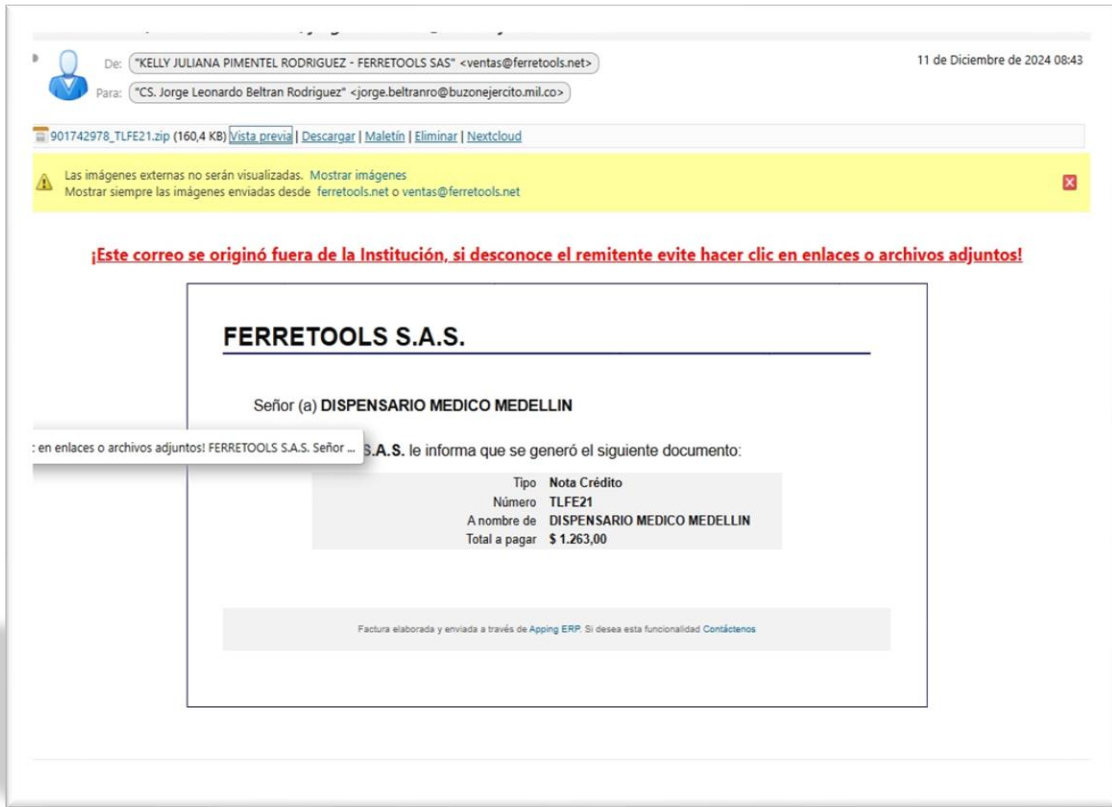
De: "KELLY JULIANA PIMENTEL RODRIGUEZ - FERRETOOLS SAS" <ventas@ferretools.net>
11 de Diciembre de 2024 08:43
Para: "CS. Jorge Leonardo Beltran Rodriguez" <jorge.beltranro@buzonejercito.mil.co>

901742978_TLFE21.zip (160,4 KB) Vista previa | Descargar | Maletín | Eliminar | Nextcloud

Las imágenes externas no serán visualizadas. Mostrar imágenes
Mostrar siempre las imágenes enviadas desde ferretools.net o ventas@ferretools.net

¡Este correo se originó fuera de la Institución, si desconoce el remitente evite hacer clic en enlaces o archivos adjuntos!

FERRETOOLS S.A.S.

Señor (a) DISPENSARIO MEDICO MEDELLIN

: en enlaces o archivos adjuntos! FERRETOOLS S.A.S. Señor ...

S.A.S. le informa que se generó el siguiente documento:

| | |
|---|---|
| Tipo | Nota Crédito |
| Número | TLFE21 |
| A nombre de | DISPENSARIO MEDICO MEDELLIN |
| Total a pagar | $ 1.263,00 |

Factura elaborada y enviada a través de Apping ERP. Si desea esta funcionalidad Contáctenos